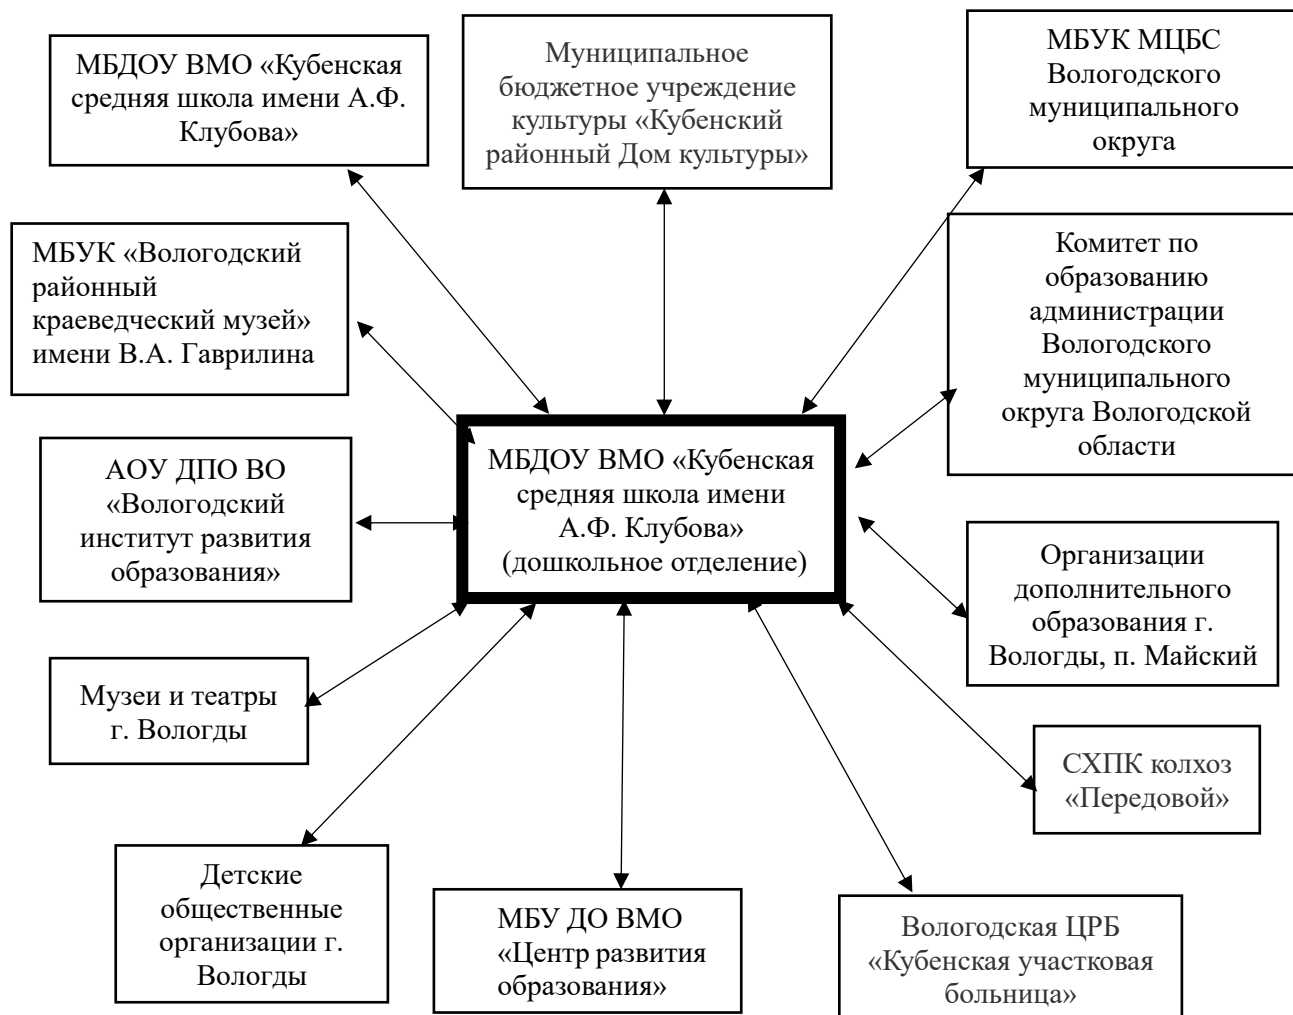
МБДОУ ВМО «Кубенская средняя школа имени А.Ф. Клубова»

Муниципальное бюджетное учреждение культуры «Кубенский районный Дом культуры»

МБУК МЦБС Вологодского муниципального округа

МБУК «Вологодский районный краеведческий музей» имени В.А. Гаврилина

Комитет по образованию администрации Вологодского муниципального округа Вологодской области

АОУ ДПО ВО «Вологодский институт развития образования»

МБДОУ ВМО «Кубенская средняя школа имени А.Ф. Клубова» (дошкольное отделение)

Организации дополнительного образования г. Вологды, п. Майский

Музеи и театры г. Вологды

СХПК колхоз «Передовой»

Детские общественные организации г. Вологды

МБУ ДО ВМО «Центр развития образования»

Вологодская ЦРБ «Кубенская участковая больница»